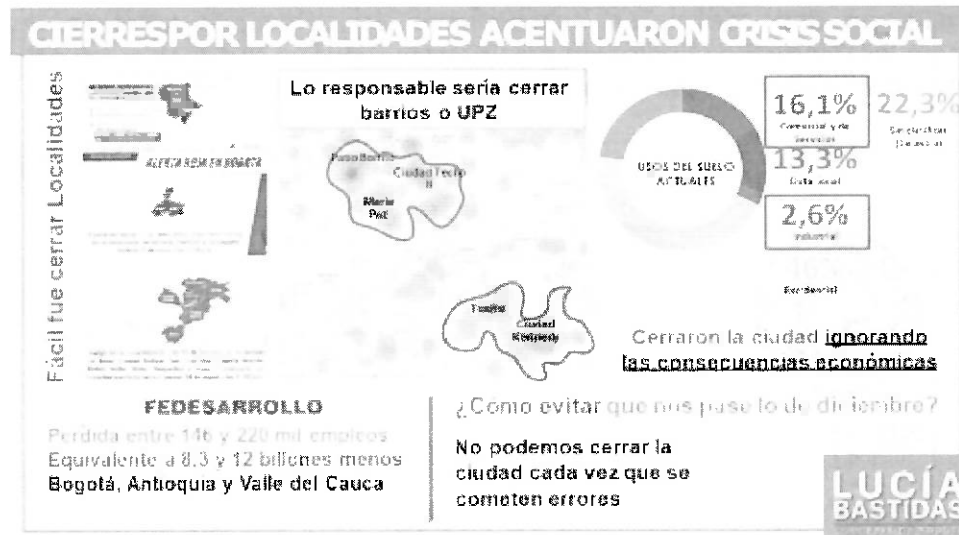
CIERRES POR LOCALIDADES ACENTUARON CRISIS SOCIAL

Fácil fue cerrar Localidades

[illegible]

ALERTA ROJA EN BOGOTÁ

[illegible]

Lo responsable sería cerrar barrios o UPZ

Patio Bonito

Ciudad Techo II

María Paz

Tunjita

Ciudad Kennedy

USOS DEL SUELO ACTUALES

16,1%
Comercial y de servicios

22,3%
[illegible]

13,3%
Dotacional

2,6%
Industrial

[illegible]%
Residencial

Cerraron la ciudad ignorando las consecuencias económicas

FEDESARROLLO

Perdida entre 146 y 220 mil empleos
Equivalente a 8.3 y 12 billones menos
Bogotá, Antioquia y Valle del Cauca

¿Como evitar que nos pase lo de diciembre?

No podemos cerrar la ciudad cada vez que se cometen errores

LUCÍA BASTIDAS